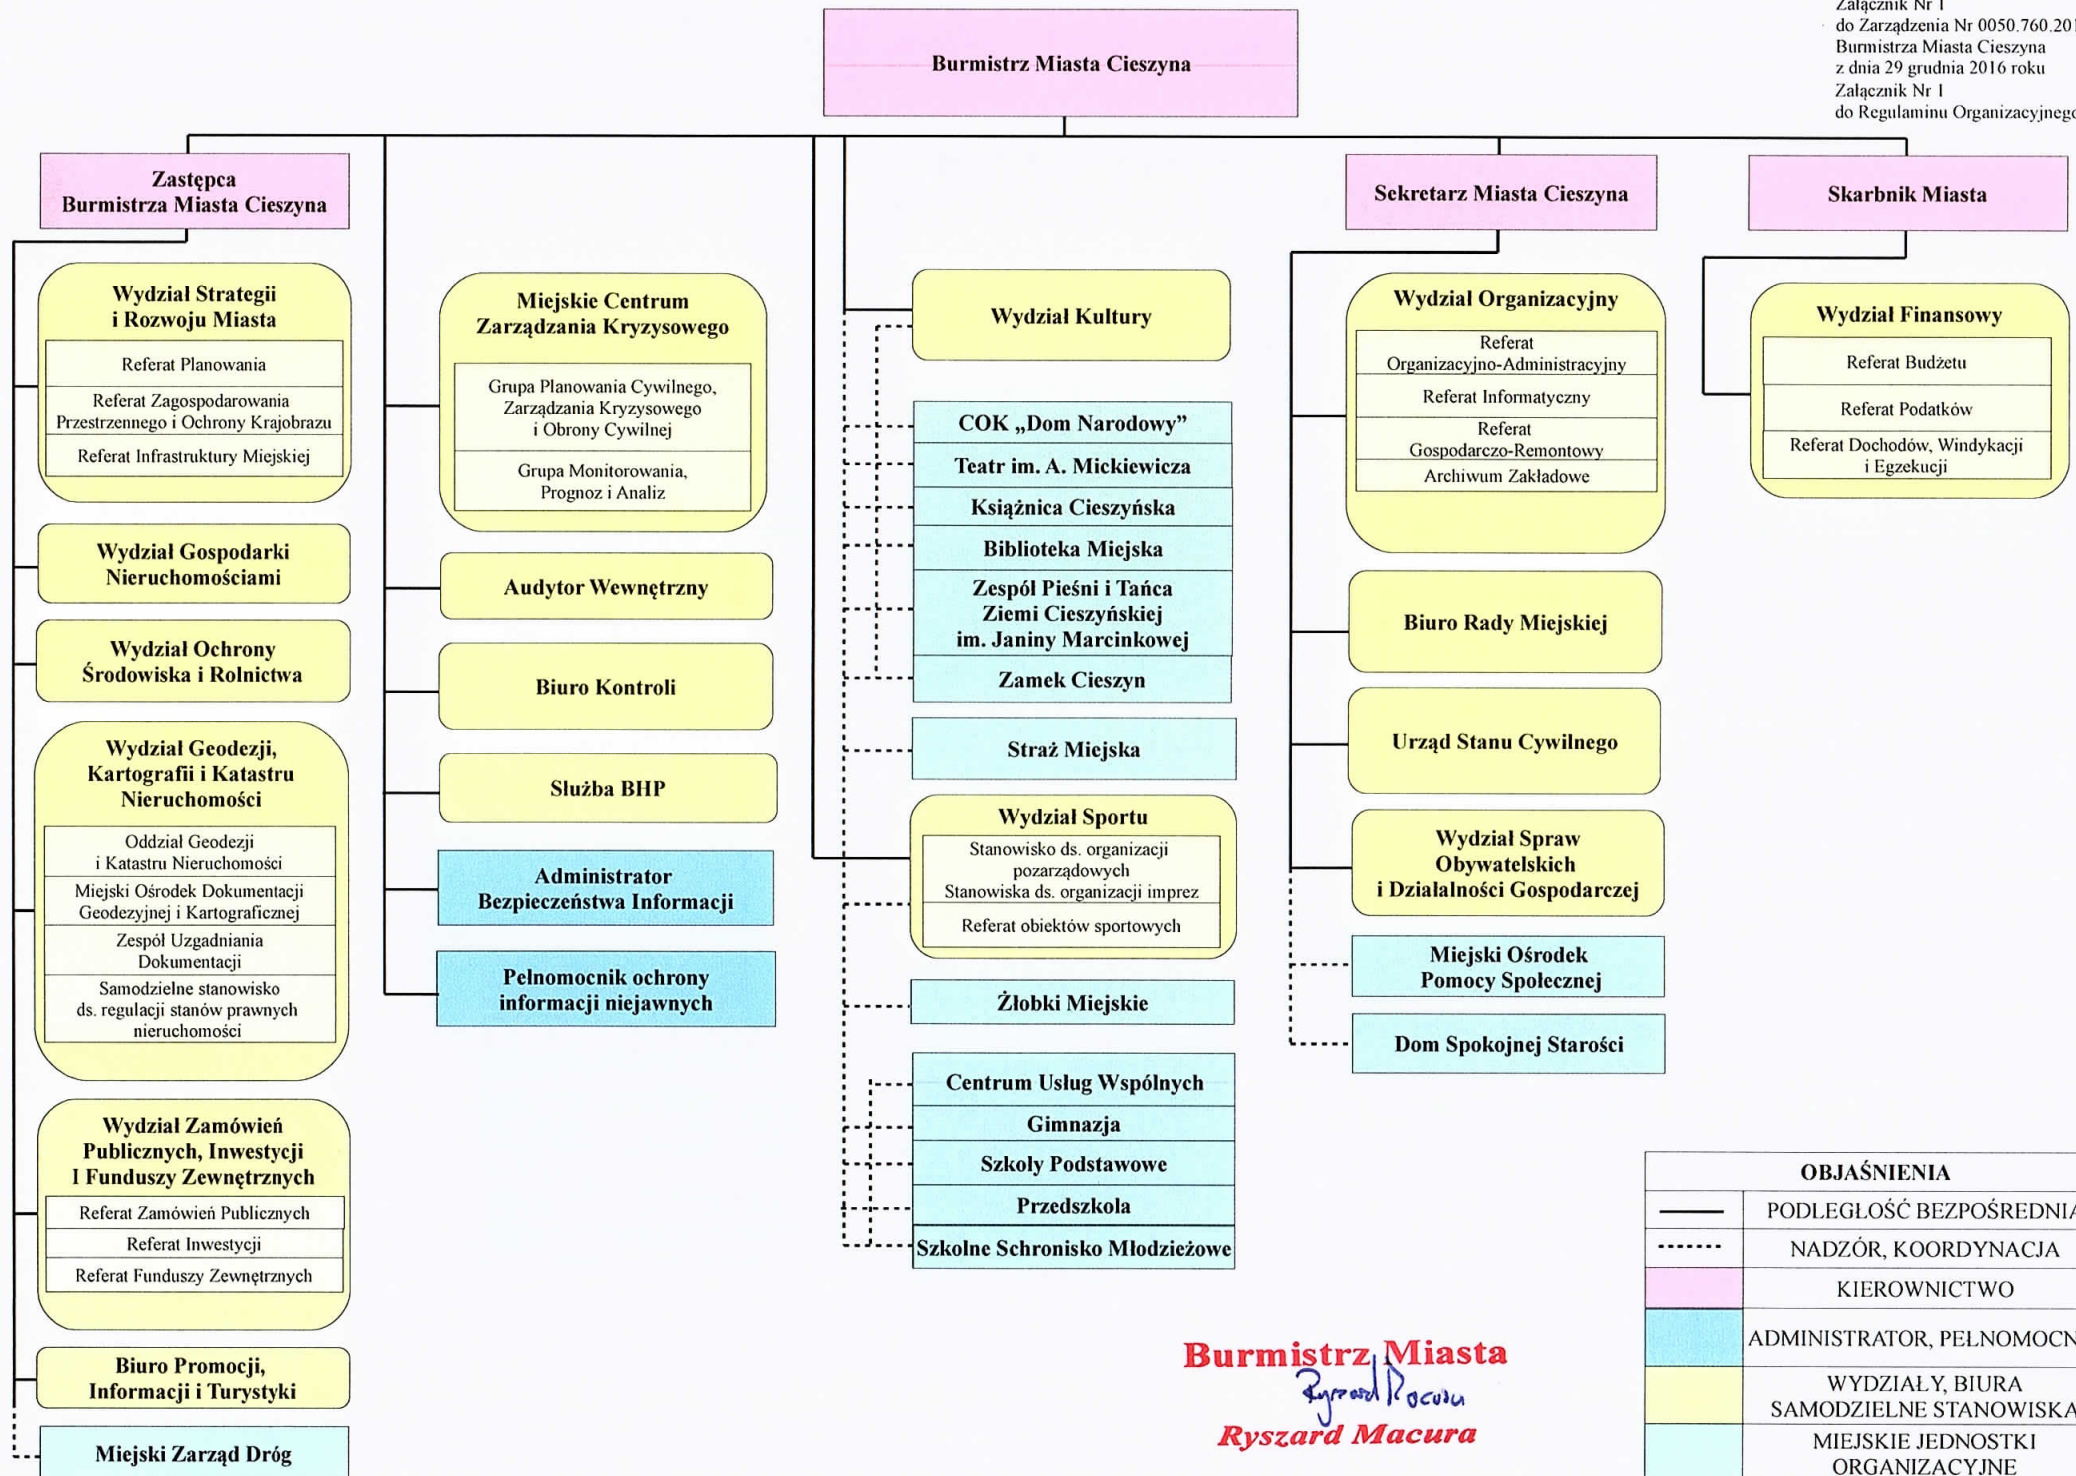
Załącznik Nr 1
do Zarządzenia Nr 0050.760.201
Burmistrza Miasta Cieszyna
z dnia 29 grudnia 2016 roku
Załącznik Nr 1
do Regulaminu Organizacyjnego

Burmistrz Miasta Cieszyna

Zastępca Burmistrza Miasta Cieszyna

Wydział Strategii i Rozwoju Miasta
Referat Planowania
Referat Zagospodarowania Przestrzennego i Ochrony Krajobrazu
Referat Infrastruktury Miejskiej

Wydział Gospodarki Nieruchomościami

Wydział Ochrony Środowiska i Rolnictwa

Wydział Geodezji, Kartografii i Katastru Nieruchomości
Oddział Geodezji i Katastru Nieruchomości
Miejski Ośrodek Dokumentacji Geodezyjnej i Kartograficznej
Zespół Uzgadniania Dokumentacji
Samodzielne stanowisko ds. regulacji stanów prawnych nieruchomości

Wydział Zamówień Publicznych, Inwestycji I Funduszy Zewnętrznych
Referat Zamówień Publicznych
Referat Inwestycji
Referat Funduszy Zewnętrznych

Biuro Promocji, Informacji i Turystyki

Miejski Zarząd Dróg

Miejskie Centrum Zarządzania Kryzysowego
Grupa Planowania Cywilnego, Zarządzania Kryzysowego i Obrony Cywilnej
Grupa Monitorowania, Prognoz i Analiz

Audytor Wewnętrzny

Biuro Kontroli

Służba BHP

Administrator Bezpieczeństwa Informacji

Pełnomocnik ochrony informacji niejawnych

Wydział Kultury

COK „Dom Narodowy”
Teatr im. A. Mickiewicza
Książnica Cieszyńska
Biblioteka Miejska
Zespół Pieśni i Tańca Ziemi Cieszyńskiej im. Janiny Marcinkowej
Zamek Cieszyn

Straż Miejska

Wydział Sportu
Stanowisko ds. organizacji pozarządowych
Stanowiska ds. organizacji imprez
Referat obiektów sportowych

Żłobki Miejskie

Centrum Usług Wspólnych
Gimnazja
Szkoły Podstawowe
Przedszkola
Szkolne Schronisko Młodzieżowe

Sekretarz Miasta Cieszyna

Wydział Organizacyjny
Referat Organizacyjno-Administracyjny
Referat Informatyczny
Referat Gospodarczo-Remontowy
Archiwum Zakładowe

Biuro Rady Miejskiej

Urząd Stanu Cywilnego

Wydział Spraw Obywatelskich i Działalności Gospodarczej

Miejski Ośrodek Pomocy Społecznej

Dom Spokojnej Starości

Skarbnik Miasta

Wydział Finansowy
Referat Budżetu
Referat Podatków
Referat Dochodów, Windykacji i Egzekucji

| OBJAŚNIENIA | |
|---|---|
| | PODLEGŁOŚĆ BEZPOŚREDNIA |
| | NADZÓR, KOORDYNACJA |
| | KIEROWNICTWO |
| | ADMINISTRATOR, PEŁNOMOCN |
| | WYDZIAŁY, BIURA SAMODZIELNE STANOWISKA |
| | MIEJSKIE JEDNOSTKI ORGANIZACYJNE |

Burmistrz Miasta
Ryszard Macura
Ryszard Macura